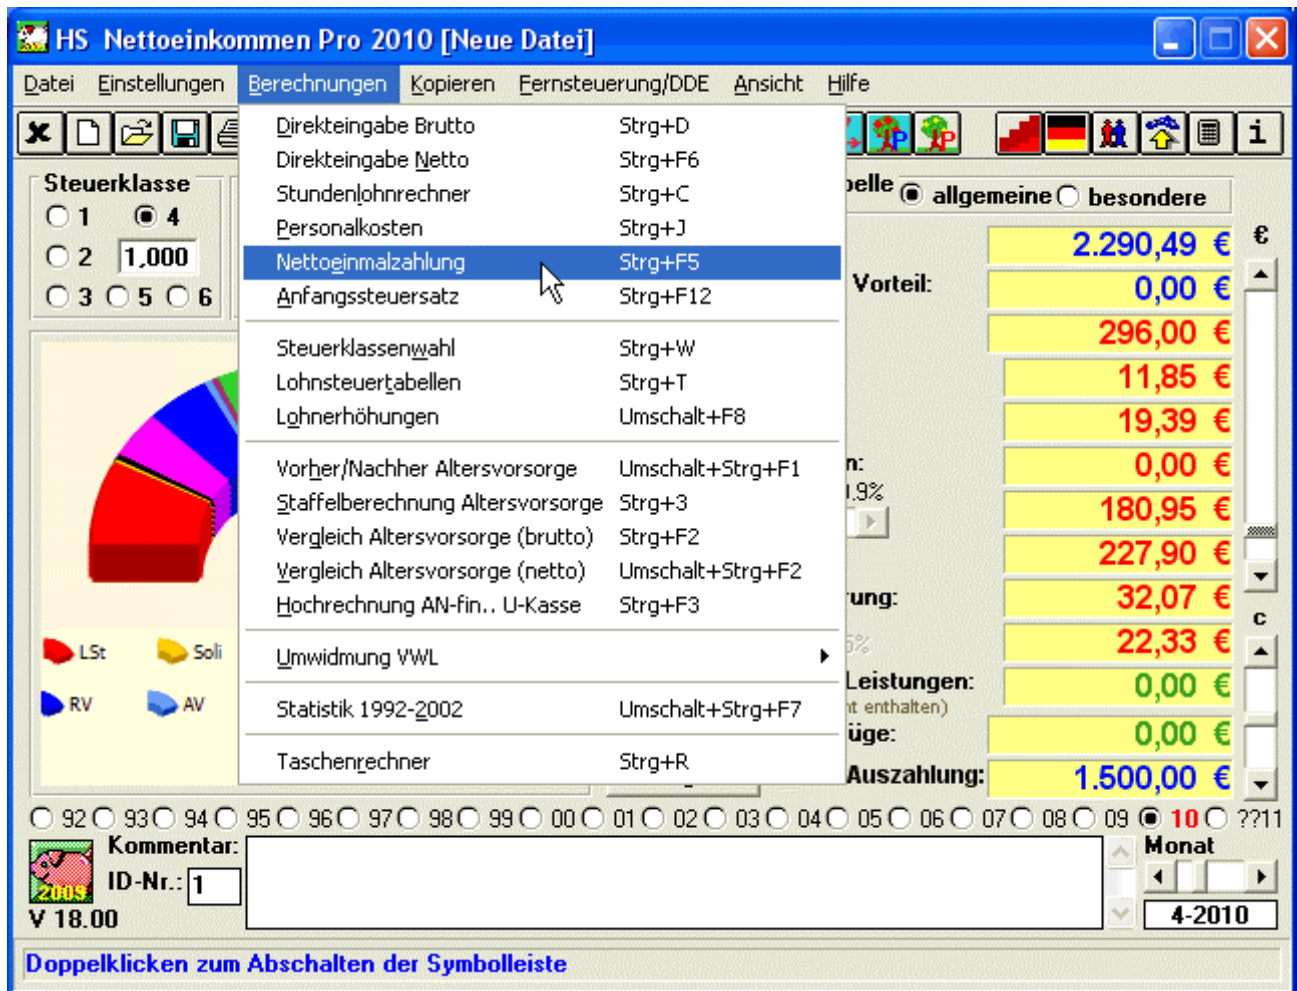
HS Nettoeinkommen Pro 2010 [Neue Datei]

Datei Einstellungen Berechnungen Kopieren Fernsteuerung/DDE Ansicht Hilfe

| Direkteingabe Brutto | Strg+D |
|---|---|
| Direkteingabe Netto | Strg+F6 |
| Stundenlohnrechner | Strg+C |
| Personalkosten | Strg+J |
| Nettoeinmalzahlung | Strg+F5 |
| Anfangssteuersatz | Strg+F12 |
| Steuerklassenwahl | Strg+W |
| Lohnsteuertabellen | Strg+T |
| Lohnerhöhungen | Umschalt+F8 |
| Vorher/Nachher Altersvorsorge | Umschalt+Strg+F1 |
| Staffelberechnung Altersvorsorge | Strg+3 |
| Vergleich Altersvorsorge (brutto) | Strg+F2 |
| Vergleich Altersvorsorge (netto) | Umschalt+Strg+F2 |
| Hochrechnung AN-fin.. U-Kasse | Strg+F3 |
| Umwidmung VWL | |
| Statistik 1992-2002 | Umschalt+Strg+F7 |
| Taschenrechner | Strg+R |

Steuerklasse
1 4
2 1,000
3 5 6

LSt Soli
RV AV

belle allgemeine besondere
€
2.290,49 €
Vorteil: 0,00 €
296,00 €
11,85 €
19,39 €
n: 0,00 €
.9%
180,95 €
227,90 €
rung: 32,07 €
c
5% 22,33 €
Leistungen: 0,00 €
t enthalten)
üge: 0,00 €
Auszahlung: 1.500,00 €

92 93 94 95 96 97 98 99 00 01 02 03 04 05 06 07 08 09 10 ??11

Kommentar:
ID-Nr.: 1
2009
V 18.00
Monat
4-2010

Doppelklicken zum Abschalten der Symbolleiste